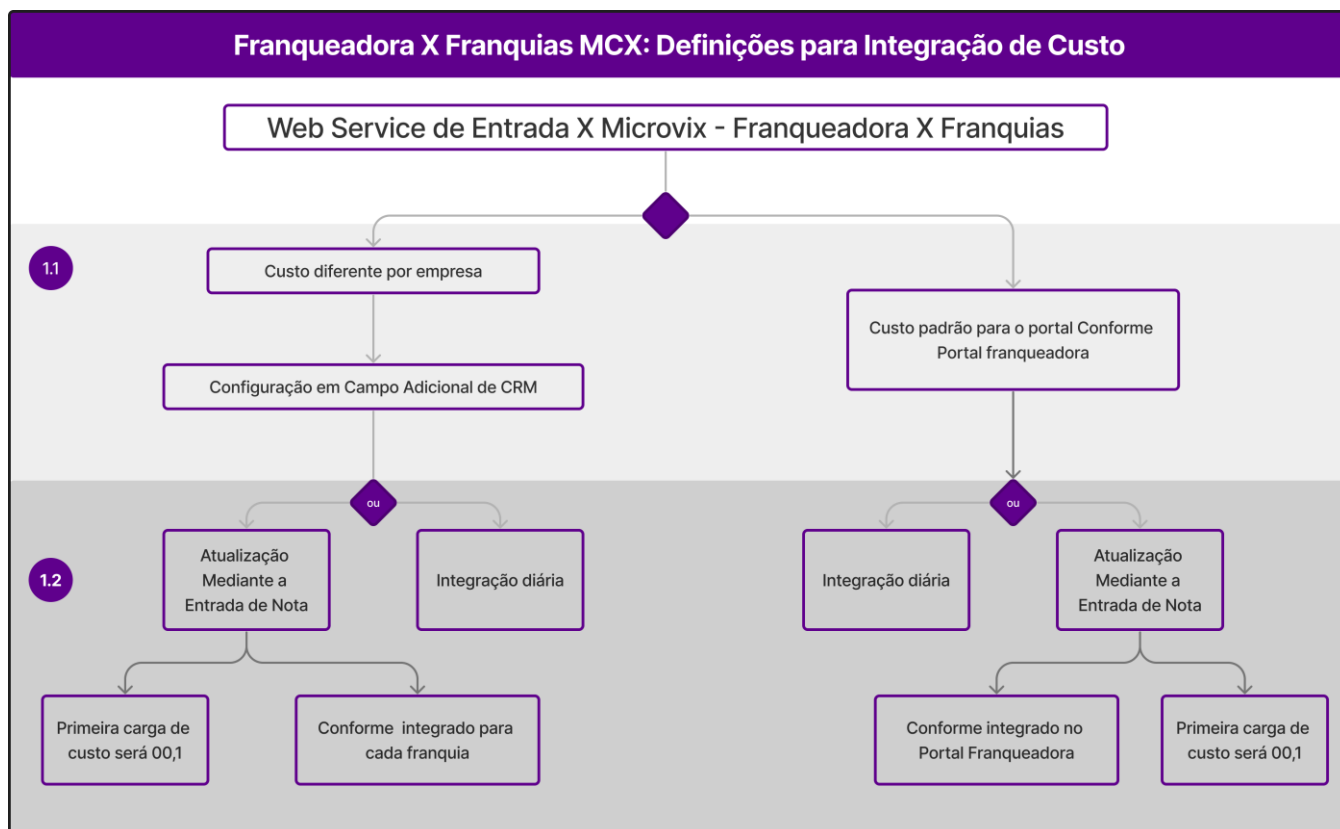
Franqueadora X Franquias MCX: Definições para Integração de Custo

Web Service de Entrada X Microvix - Franqueadora X Franquias

1.1

Custo diferente por empresa

Configuração em Campo Adicional de CRM

Custo padrão para o portal Conforme Portal franqueadora

1.2

ou

Atualização Mediante a Entrada de Nota

Integração diária

ou

Integração diária

Atualização Mediante a Entrada de Nota

Primeira carga de custo será 00,1

Conforme integrado para cada franquia

Conforme integrado no Portal Franqueadora

Primeira carga de custo será 00,1